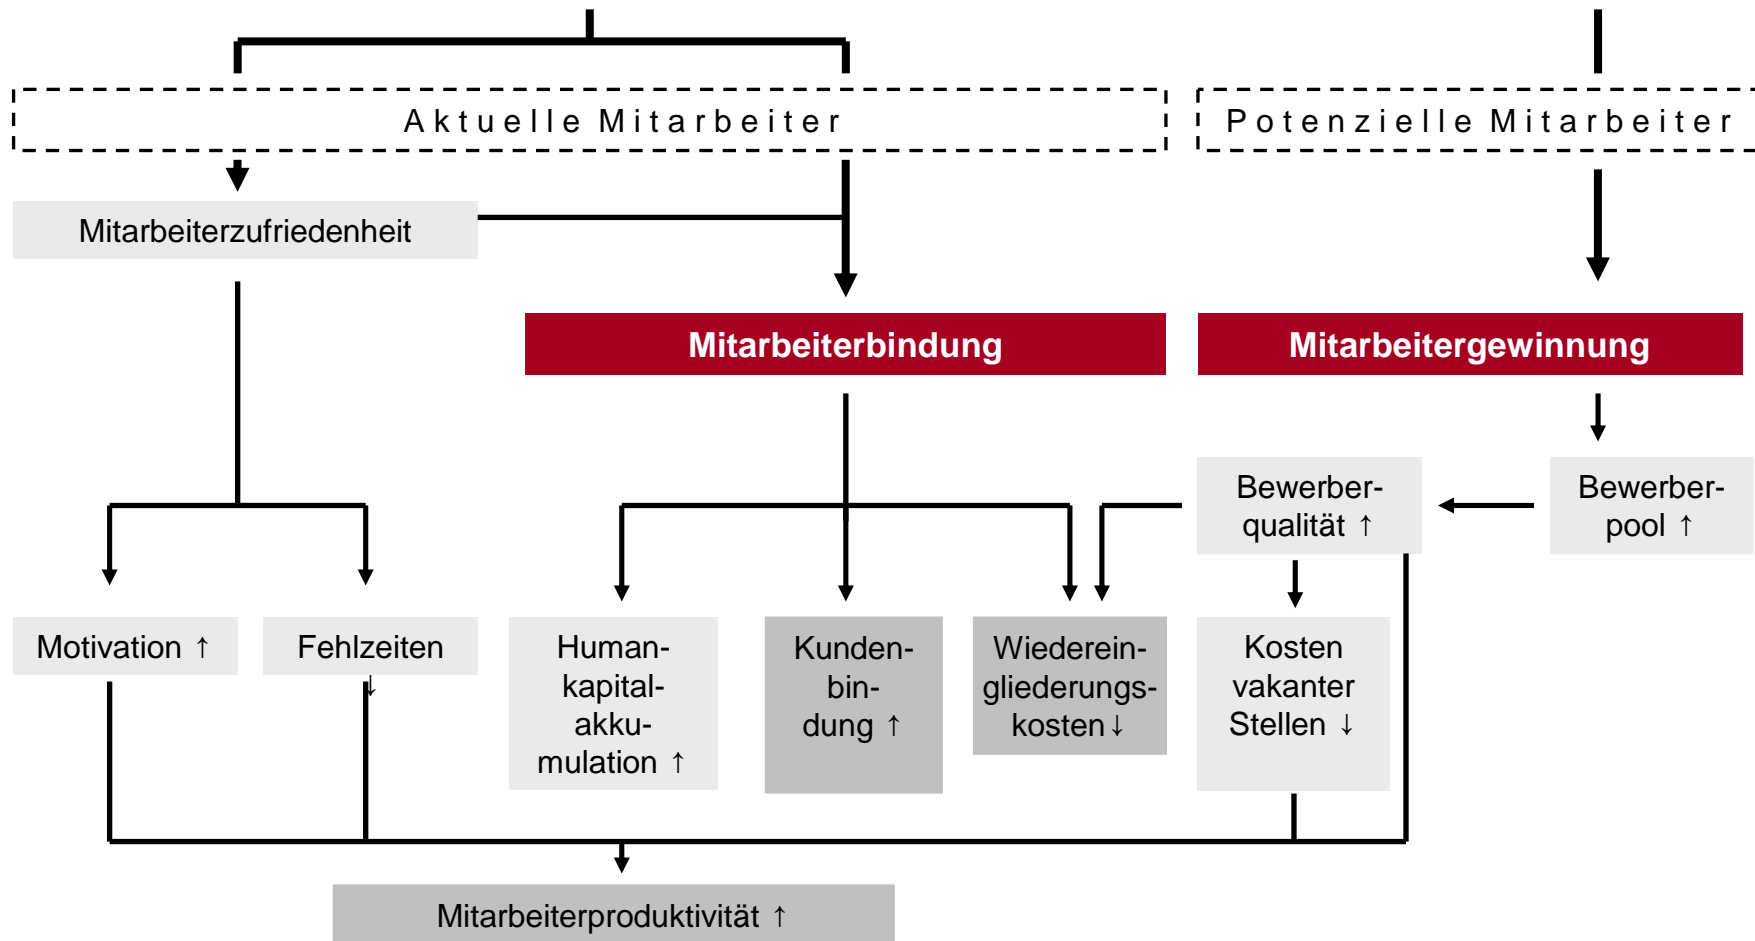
Aktuelle Mitarbeiter

Potenzielle Mitarbeiter

Mitarbeiterzufriedenheit

Mitarbeiterbindung

Mitarbeitergewinnung

Bewerberqualität ↑

Bewerberpool ↑

Motivation ↑

Fehlzeiten ↓

Humankapitalakkumulation ↑

Kundenbindung ↑

Wiedereingliederungskosten ↓

Kosten vakanter Stellen ↓

Mitarbeiterproduktivität ↑